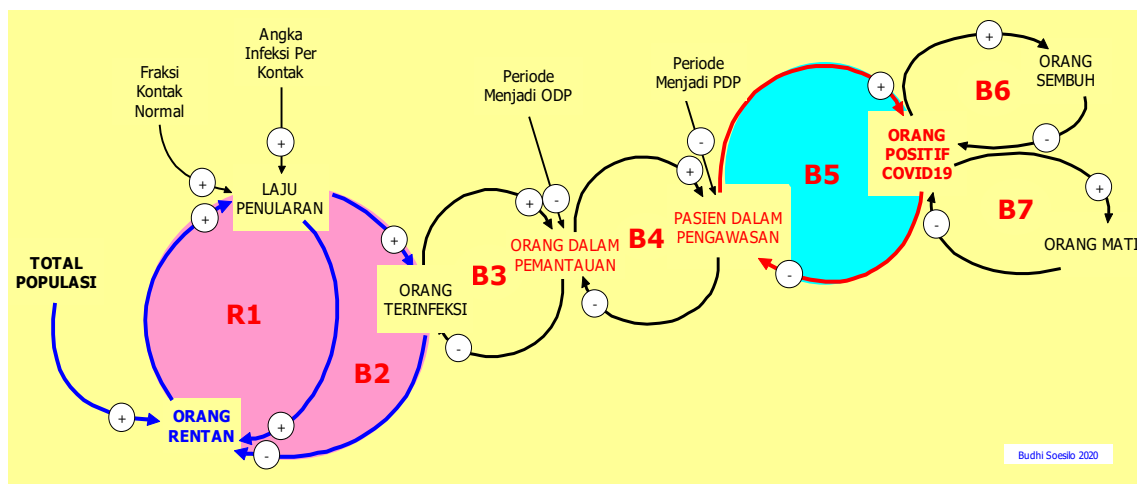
Angka Infeksi Per Kontak

Fraksi Kontak Normal

+

+

+

LAJU PENULARAN

+

Periode Menjadi ODP

Periode Menjadi PDP

+

B6

ORANG SEMBUH

+

-

+

ORANG POSITIF COVID19

-

+

+

-

+

B5

+

ORANG DALAM PEMANTAUAN

B4

PASIEN DALAM PENGAWASAN

B7

TOTAL POPULASI

ORANG TERINFEKSI

B3

-

ORANG MATI

R1

-

-

B2

-

+

ORANG RENTAN

+

-

Budhi Soesilo 2020